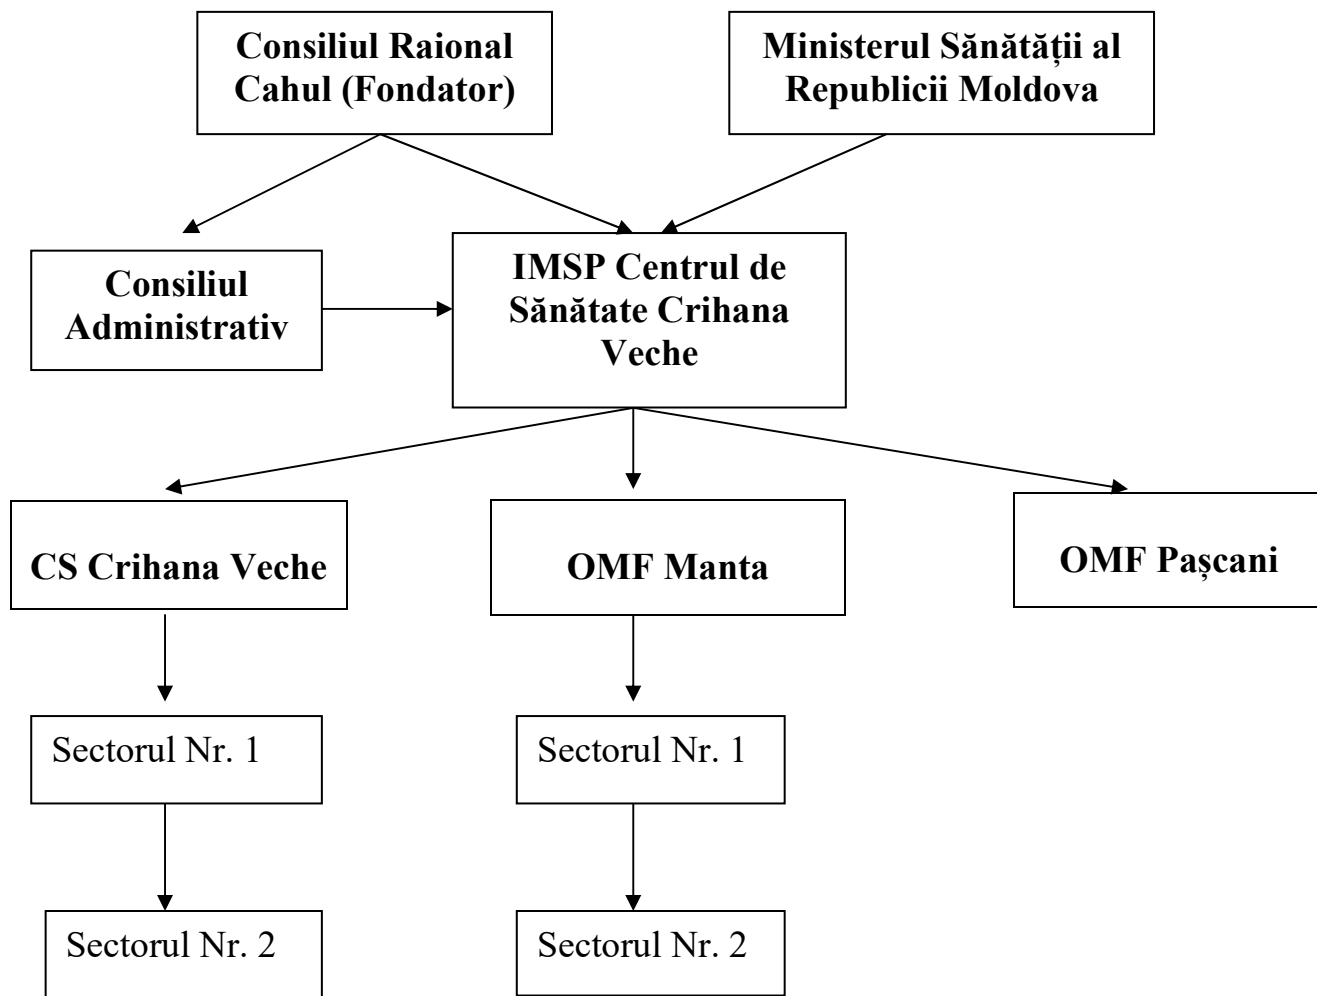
Consiliul Raional Cahul (Fondator)

Ministerul Sănătății al Republicii Moldova

Consiliul Administrativ

IMSP Centrul de Sănătate Crihana Veche

CS Crihana Veche

OMF Manta

OMF Pașcani

Sectorul Nr. 1

Sectorul Nr. 1

Sectorul Nr. 2

Sectorul Nr. 2